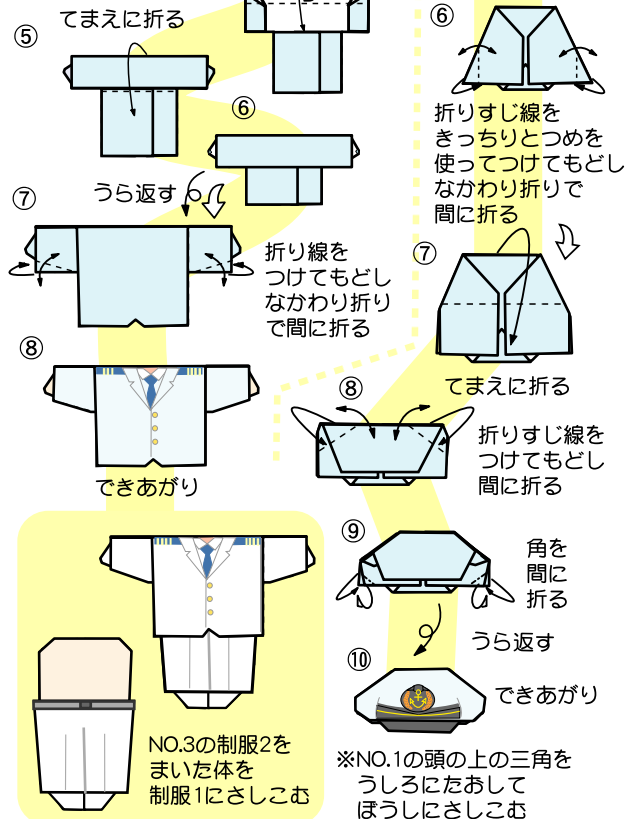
⑤ てまえに折る

⑥

⑦ うら返す

折り線を つけてもどし なかわり折り で間に折る

⑧

できあがり

NO.3の制服2を まいた体を 制服1にさしこむ

⑥

折りすじ線を きっちりとつめを 使ってつけてもどし なかわり折りで 間に折る

⑦

てまえに折る

⑧

折りすじ線を つけてもどし 間に折る

⑨

角を 間に 折る

うら返す

⑩

できあがり

※NO.1の頭の上の三角を うしろにたおして ぼうしにさしこむ